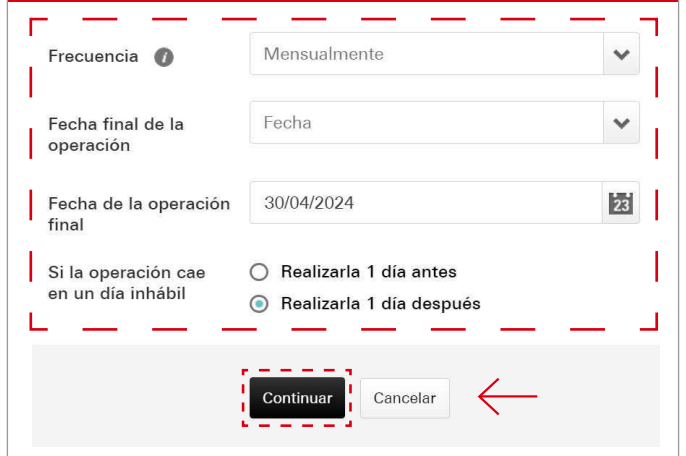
Frecuencia

Mensualmente

Fecha final de la operación

Fecha

Fecha de la operación final

30/04/2024

23

Si la operación cae en un día inhábil

Realizarla 1 día antes

Realizarla 1 día después

Continuar

Cancelar